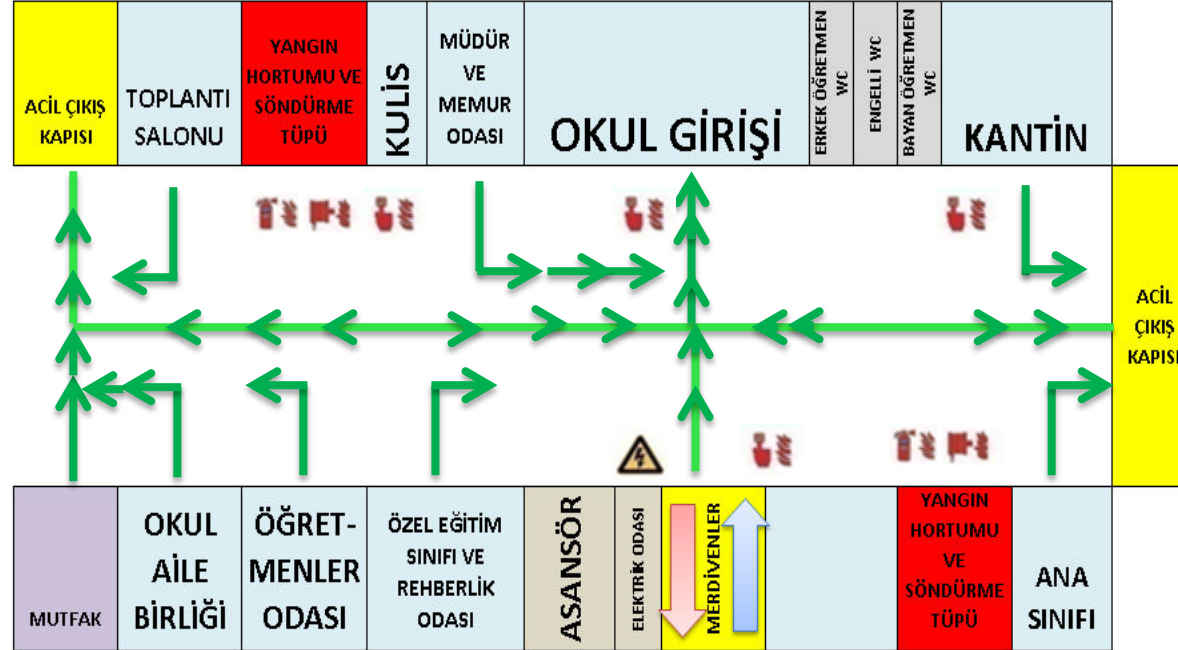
ACİL ÇIKIŞ KAPISI

TOPLANTI SALONU

YANGIN HORTUMU VE SÖNDÜRME TÜPÜ

KULİS

MÜDÜR VE MEMUR ODASI

OKUL GİRİŞİ

ERKEK ÖĞRETMEN WC

ENGELLİ WC

BAYAN ÖĞRETMEN WC

KANTİN

ACİL ÇIKIŞ KAPISI

MUTFAK

OKUL AİLE BİRLİĞİ

ÖĞRETMENLER ODASI

ÖZEL EĞİTİM SINIFI VE REHBERLİK ODASI

ASANSÖR

ELEKTRİK ODASI

MERDİVENLER

YANGIN HORTUMU VE SÖNDÜRME TÜPÜ

ANA SINIFI